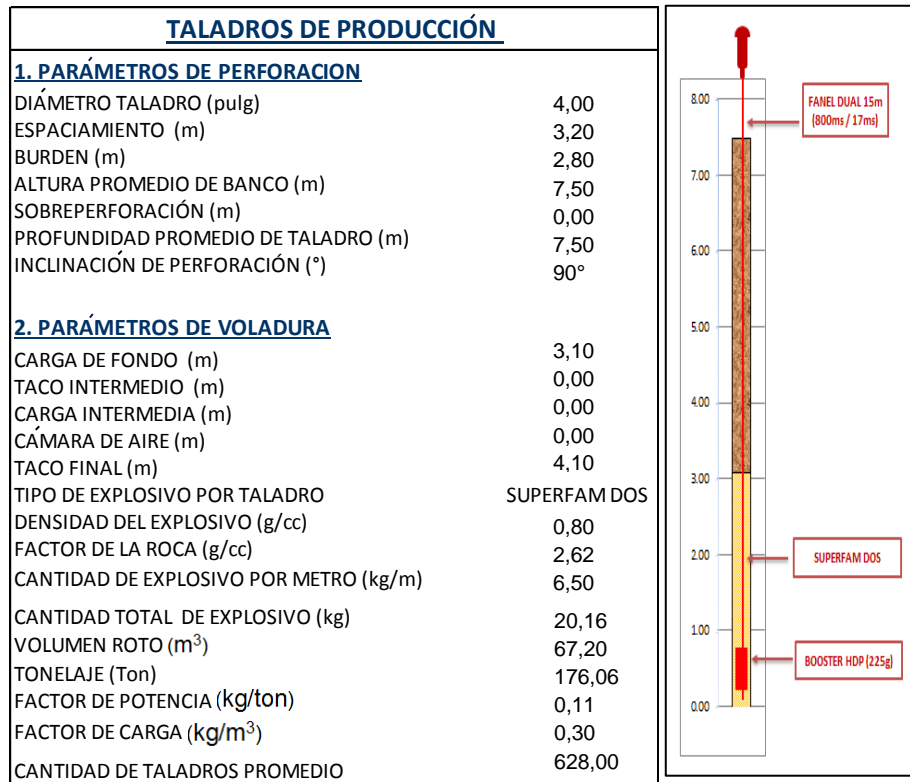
TALADROS DE PRODUCCIÓN

1. PARÁMETROS DE PERFORACION

| | |
|---|---|
| DIÁMETRO TALADRO (pulg) | 4,00 |
| ESPACIAMIENTO (m) | 3,20 |
| BURDEN (m) | 2,80 |
| ALTURA PROMEDIO DE BANCO (m) | 7,50 |
| SOBREPERFORACIÓN (m) | 0,00 |
| PROFUNDIDAD PROMEDIO DE TALADRO (m) | 7,50 |
| INCLINACIÓN DE PERFORACIÓN (°) | 90° |

2. PARÁMETROS DE VOLADURA

| | |
|---|---|
| CARGA DE FONDO (m) | 3,10 |
| TACO INTERMEDIO (m) | 0,00 |
| CARGA INTERMEDIA (m) | 0,00 |
| CÁMARA DE AIRE (m) | 0,00 |
| TACO FINAL (m) | 4,10 |
| TIPO DE EXPLOSIVO POR TALADRO | SUPERFAM DOS |
| DENSIDAD DEL EXPLOSIVO (g/cc) | 0,80 |
| FACTOR DE LA ROCA (g/cc) | 2,62 |
| CANTIDAD DE EXPLOSIVO POR METRO (kg/m) | 6,50 |
| CANTIDAD TOTAL DE EXPLOSIVO (kg) | 20,16 |
| VOLUMEN ROTO ($m^3$) | 67,20 |
| TONELAJE (Ton) | 176,06 |
| FACTOR DE POTENCIA (kg/ton) | 0,11 |
| FACTOR DE CARGA (kg/$m^3$) | 0,30 |
| CANTIDAD DE TALADROS PROMEDIO | 628,00 |

8.00
7.00
6.00
5.00
4.00
3.00
2.00
1.00
0.00

FANEL DUAL 15m (800ms / 17ms)

SUPERFAM DOS

BOOSTER HDP (225g)